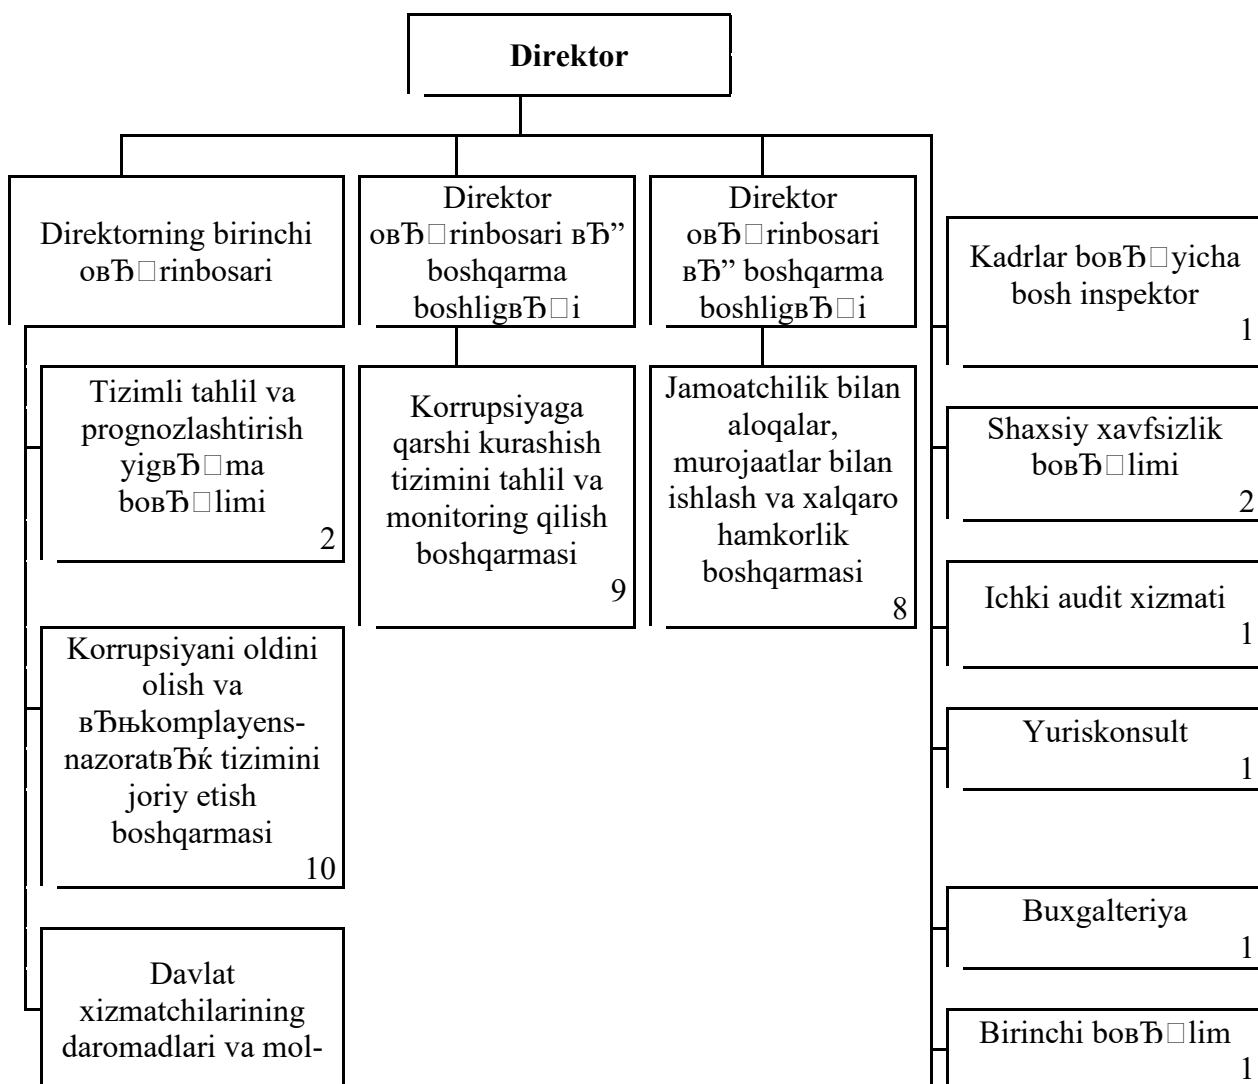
Direktor

Direktorning birinchi овЂ□rinbosari

Direktor овЂ□rinbosari вЂ” boshqarma boshligвЂ□i

Direktor овЂ□rinbosari вЂ” boshqarma boshligвЂ□i

Kadrlar бовЂ□yicha bosh inspektor
1

Tizimli tahlil va prognozlashtirish yigвЂ□ma bовЂ□limi
2

Korrupsiyaga qarshi kurashish tizimini tahlil va monitoring qilish boshqarmasi
9

Jamoatchilik bilan aloqalar, murojaatlar bilan ishlash va xalqaro hamkorlik boshqarmasi
8

Shaxsiy xavfsizlik bовЂ□limi
2

Ichki audit xizmati
1

Korrupsiyani oldini olish va вЂњkomplayens-nazoratвЂќ tizimini joriy etish boshqarmasi
10

Yuriskonsult
1

Buxgalteriya
1

Davlat xizmatchilarining daromadlari va mol-

Birinchi bовЂ□lim
1